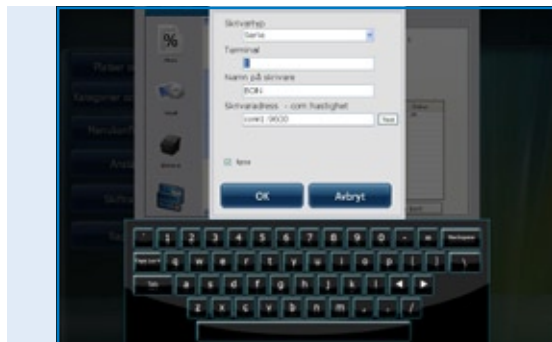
Skrivartyp

Seria

Terminal

1

Namn på skrivare

BON

Skrivaradress - com hastighet

com1 9600

Test

Aktiv

OK

Avbryt

Backspace

Caps Lock

Tab

q w e r t y u i o p

a s d f g h j k l

z x c v b n m